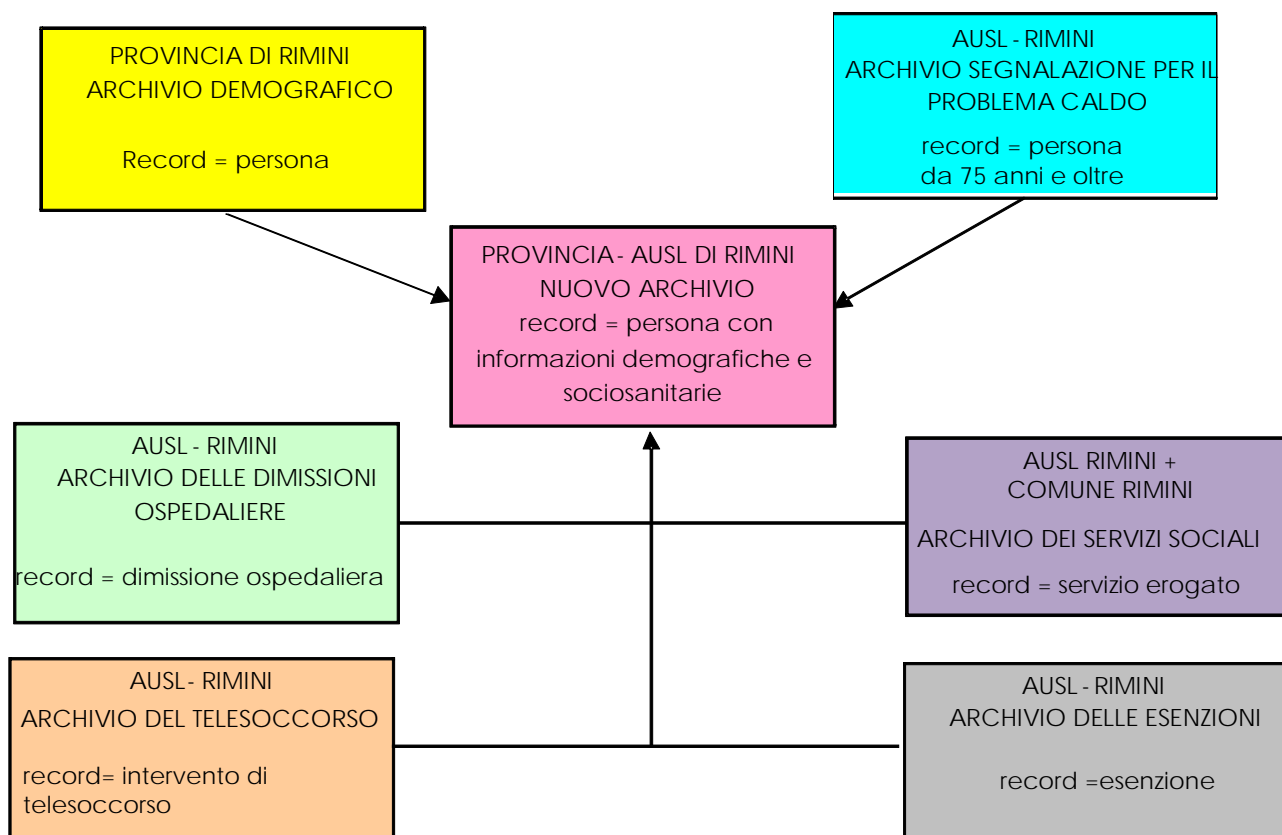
PROVINCIA DI RIMINI
ARCHIVIO DEMOGRAFICO

Record = persona

AUSL - RIMINI
ARCHIVIO SEGNALAZIONE PER IL PROBLEMA CALDO

record = persona da 75 anni e oltre

PROVINCIA - AUSL DI RIMINI
NUOVO ARCHIVIO
record = persona con informazioni demografiche e sociosanitarie

AUSL - RIMINI
ARCHIVIO DELLE DIMISSIONI OSPEDALIERE

record = dimissione ospedaliera

AUSL RIMINI + COMUNE RIMINI

ARCHIVIO DEI SERVIZI SOCIALI

record = servizio erogato

AUSL - RIMINI
ARCHIVIO DEL TELESOCCORSO

record= intervento di telesoccorso

AUSL - RIMINI
ARCHIVIO DELLE ESENZIONI

record =esenzione